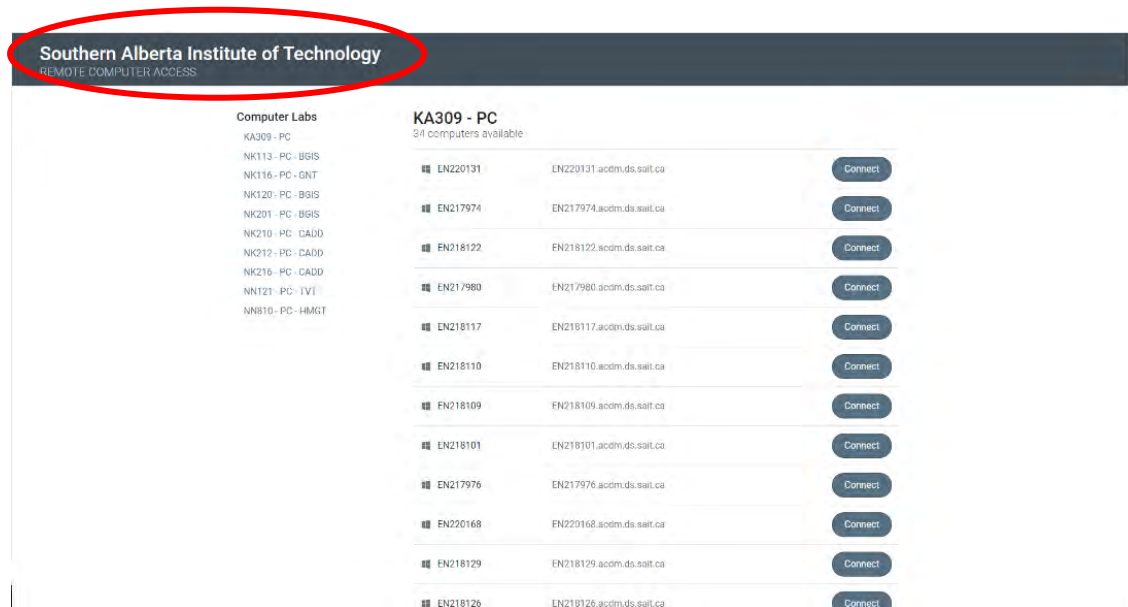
Southern Alberta Institute of Technology
REMOTE COMPUTER ACCESS

Computer Labs
KA309 - PC
NK113 - PC - BGIS
NK116 - PC - GNT
NK120 - PC - BGIS
NK201 - PC - BGIS
NK210 - PC - CADD
NK212 - PC - CADD
NK216 - PC - CADD
NN121 - PC - TVT
NN810 - PC - HMGT

KA309 - PC
34 computers available

| | | |
|---|---|---|
| EN220131 | EN220131.acdm.ds.sait.ca | Connect |
| EN217974 | EN217974.acdm.ds.sait.ca | Connect |
| EN218122 | EN218122.acdm.ds.sait.ca | Connect |
| EN217980 | EN217980.acdm.ds.sait.ca | Connect |
| EN218117 | EN218117.acdm.ds.sait.ca | Connect |
| EN218110 | EN218110.acdm.ds.sait.ca | Connect |
| EN218109 | EN218109.acdm.ds.sait.ca | Connect |
| EN218101 | EN218101.acdm.ds.sait.ca | Connect |
| EN217976 | EN217976.acdm.ds.sait.ca | Connect |
| EN220168 | EN220168.acdm.ds.sait.ca | Connect |
| EN218129 | EN218129.acdm.ds.sait.ca | Connect |
| EN218126 | EN218126.acdm.ds.sait.ca | Connect |